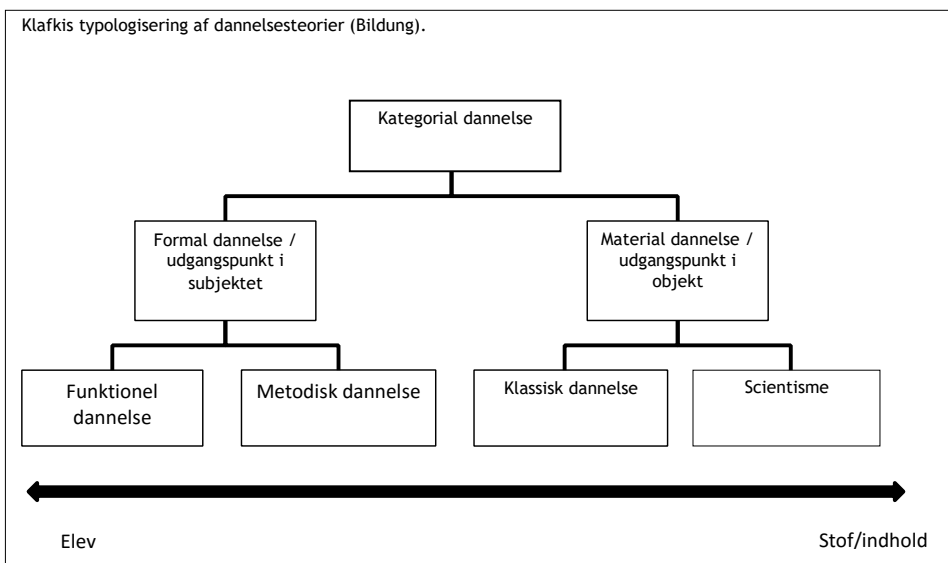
Klafkis typologisering af dannelsesteorier (Bildung).

Kategorial dannelse

Formal dannelse / udgangspunkt i subjektet

Material dannelse / udgangspunkt i objekt

Funktionel dannelse

Metodisk dannelse

Klassisk dannelse

Scientisme

Elev

Stof/indhold